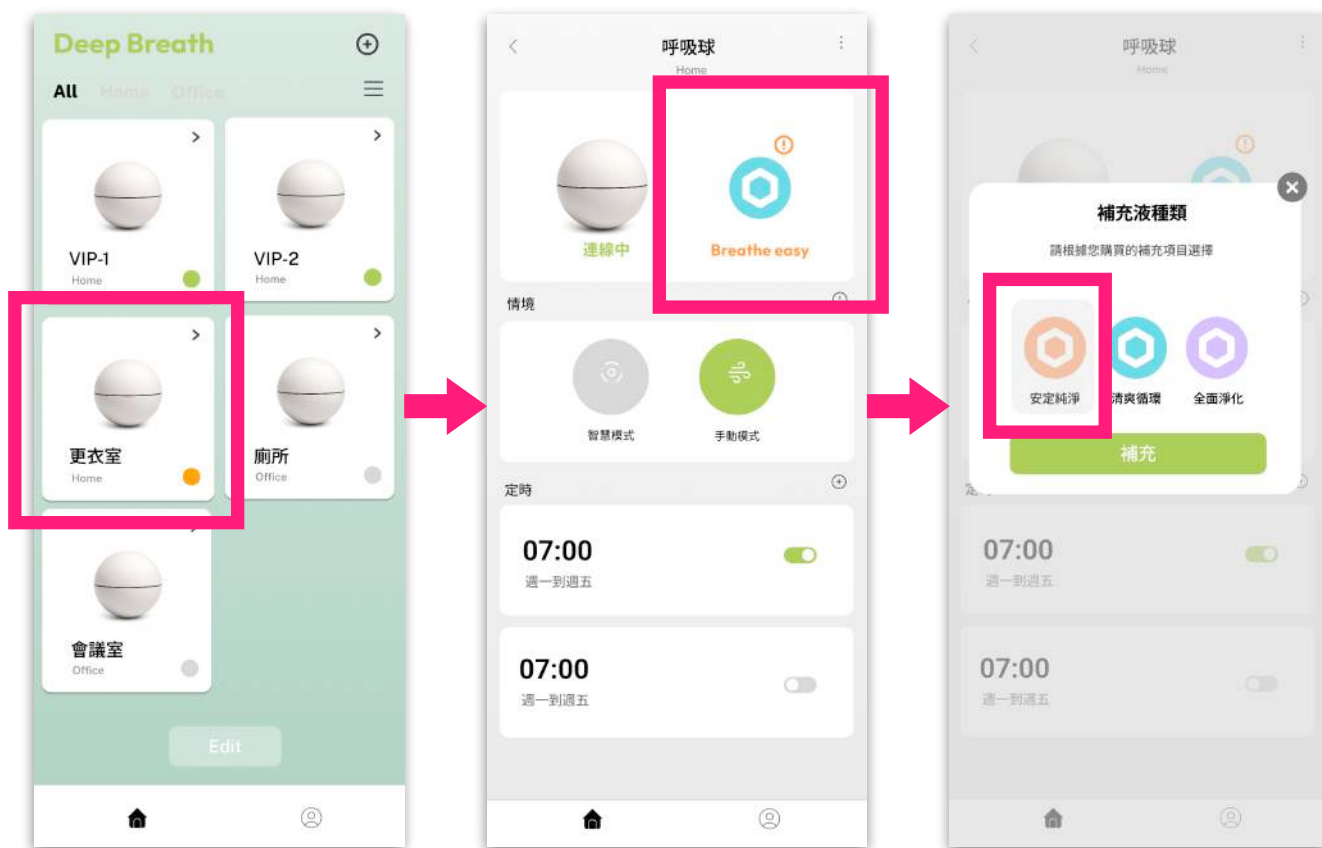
Deep Breath

All Home Office

VIP-1
Home

VIP-2
Home

更衣室
Home

廁所
Office

會議室
Office

Edit

呼吸球
Home

連線中

Breathe easy

情境

智慧模式

手動模式

定時

07:00
週一到週五

07:00
週一到週五

呼吸球
Home

補充液種類

請根據您購買的補充項目選擇

安定純淨

清爽循環

全面淨化

補充

07:00
週一到週五

07:00
週一到週五